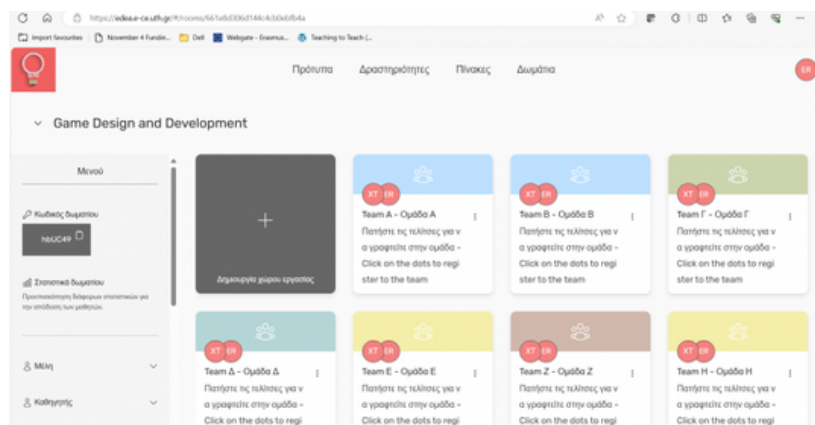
https://edea.e-ce.uth.gr/#/rooms/661e8d306d144c4cb0ebfb4a

Import favourites | November 4 Fundin... | Dell | Webgate - Erasmus... | Teaching to Teach (...

Πρότυπα Δραστηριότητες Πίνακες Δωμάτια

ER

Game Design and Development

Μενού

Κωδικός δωματίου

hbUC49

Στατιστικά δωματίου

Προεπισκόπηση διάφορων στατιστικών για την απόδοση των μαθητών.

Μέλη

Καθηγητής

+

Δημιουργία χώρου εργασίας

XT ER

Team A - Ομάδα A

Πατήστε τις τελίτσες για να γραφτείτε στην ομάδα - Click on the dots to register to the team

XT ER

Team B - Ομάδα B

Πατήστε τις τελίτσες για να γραφτείτε στην ομάδα - Click on the dots to register to the team

XT ER

Team Γ - Ομάδα Γ

Πατήστε τις τελίτσες για να γραφτείτε στην ομάδα - Click on the dots to register to the team

XT ER

Team Δ - Ομάδα Δ

Πατήστε τις τελίτσες για να γραφτείτε στην ομάδα - Click on the dots to regi

XT ER

Team E - Ομάδα E

Πατήστε τις τελίτσες για να γραφτείτε στην ομάδα - Click on the dots to regi

XT ER

Team Z - Ομάδα Z

Πατήστε τις τελίτσες για να γραφτείτε στην ομάδα - Click on the dots to regi

XT ER

Team H - Ομάδα H

Πατήστε τις τελίτσες για να γραφτείτε στην ομάδα - Click on the dots to regi